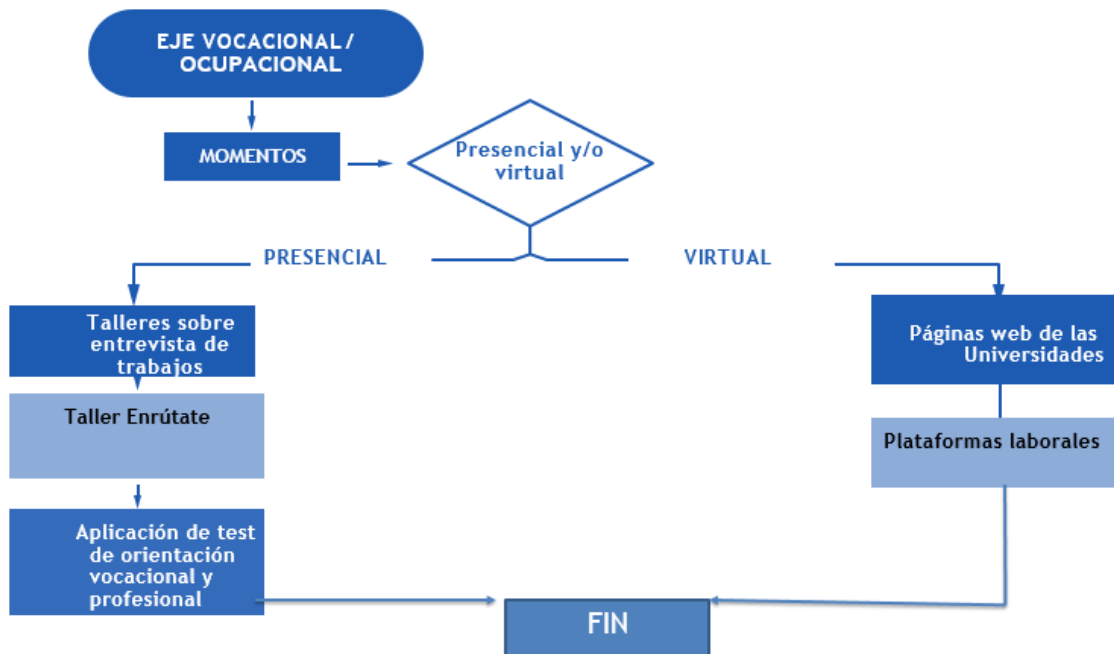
EJE VOCACIONAL / OCUPACIONAL

MOMENTOS

Presencial y/o virtual

PRESENCIAL

VIRTUAL

Talleres sobre entrevista de trabajos

Taller Enrútate

Aplicación de test de orientación vocacional y profesional

Páginas web de las Universidades

Plataformas laborales

FIN